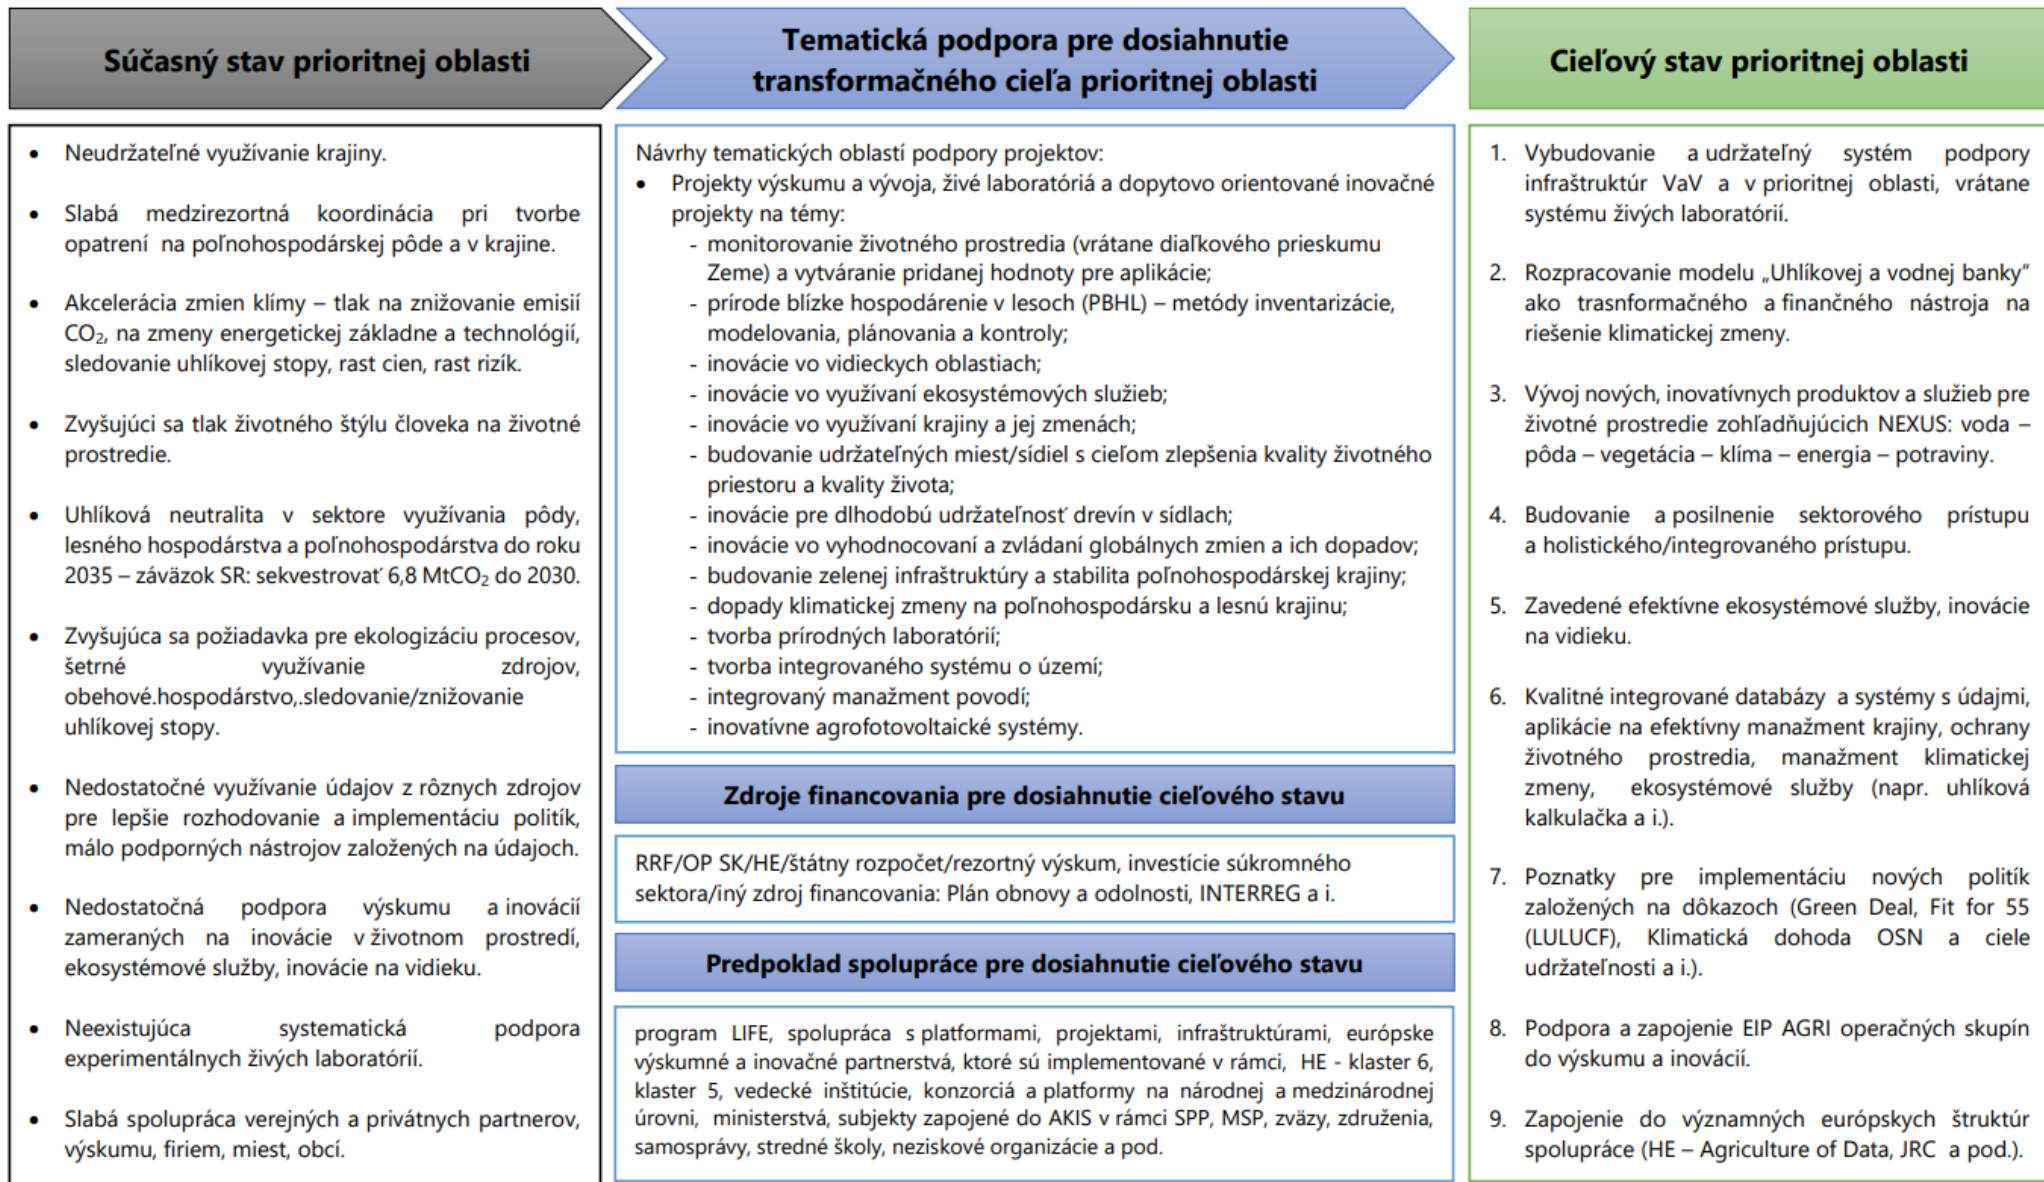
Súčasný stav prioritnej oblasti

- Neudržateľné využívanie krajiny.
- Slabá medzirezortná koordinácia pri tvorbe opatrení na poľnohospodárskej pôde a v krajine.
- Akcelerácia zmien klímy – tlak na znižovanie emisií $CO_2$, na zmeny energetickej základne a technológií, sledovanie uhlíkovej stopy, rast cien, rast rizík.
- Zvyšujúci sa tlak životného štýlu človeka na životné prostredie.
- Uhlíková neutralita v sektore využívania pôdy, lesného hospodárstva a poľnohospodárstva do roku 2035 – záväzok SR: sekvestrovať 6,8 $MtCO_2$ do 2030.
- Zvyšujúca sa požiadavka pre ekologizáciu procesov, šetrné využívanie zdrojov, obehové.hospodárstvo,.sledovanie/znižovanie uhlíkovej stopy.
- Nedostatočné využívanie údajov z rôznych zdrojov pre lepšie rozhodovanie a implementáciu politík, málo podporných nástrojov založených na údajoch.
- Nedostatočná podpora výskumu a inovácií zameraných na inovácie v životnom prostredí, ekosystémové služby, inovácie na vidieku.
- Neexistujúca systematická podpora experimentálnych živých laboratórií.
- Slabá spolupráca verejných a privátnych partnerov, výskumu, firiem, miest, obcí.

Tematická podpora pre dosiahnutie transformačného cieľa prioritnej oblasti

Návrhy tematických oblastí podpory projektov:
- Projekty výskumu a vývoja, živé laboratóriá a dopytovo orientované inovačné projekty na témy:
  - monitorovanie životného prostredia (vrátane diaľkového prieskumu Zeme) a vytváranie pridanej hodnoty pre aplikácie;
  - přírode blízke hospodárenie v lesoch (PBHL) – metódy inventarizácie, modelovania, plánovania a kontroly;
  - inovácie vo vidieckych oblastiach;
  - inovácie vo využívaní ekosystémových služieb;
  - inovácie vo využívaní krajiny a jej zmenách;
  - budovanie udržateľných miest/sídiel s cieľom zlepšenia kvality životného priestoru a kvality života;
  - inovácie pre dlhodobú udržateľnosť drevín v sídlach;
  - inovácie vo vyhodnocovaní a zvládaní globálnych zmien a ich dopadov;
  - budovanie zelenej infraštruktúry a stabilita poľnohospodárskej krajiny;
  - dopady klimatickej zmeny na poľnohospodársku a lesnú krajinu;
  - tvorba prírodných laboratórií;
  - tvorba integrovaného systému o území;
  - integrovaný manažment povodí;
  - inovatívne agrofotovoltaické systémy.

Zdroje financovania pre dosiahnutie cieľového stavu

RRF/OP SK/HE/štátny rozpočet/rezortný výskum, investície súkromného sektora/iný zdroj financovania: Plán obnovy a odolnosti, INTERREG a i.

Predpoklad spolupráce pre dosiahnutie cieľového stavu

program LIFE, spolupráca s platformami, projektami, infraštruktúrami, európske výskumné a inovačné partnerstvá, ktoré sú implementované v rámci, HE - klaster 6, klaster 5, vedecké inštitúcie, konzorciá a platformy na národnej a medzinárodnej úrovni, ministerstvá, subjekty zapojené do AKIS v rámci SPP, MSP, zväzy, združenia, samosprávy, stredné školy, neziskové organizácie a pod.

Cieľový stav prioritnej oblasti

1. Vybudovanie a udržateľný systém podpory infraštruktúr VaV a v prioritnej oblasti, vrátane systému živých laboratórií.
2. Rozpracovanie modelu „Uhlíkovej a vodnej banky" ako trasnformačného a finančného nástroja na riešenie klimatickej zmeny.
3. Vývoj nových, inovatívnych produktov a služieb pre životné prostredie zohľadňujúcich NEXUS: voda – pôda – vegetácia – klíma – energia – potraviny.
4. Budovanie a posilnenie sektorového prístupu a holistického/integrovaného prístupu.
5. Zavedené efektívne ekosystémové služby, inovácie na vidieku.
6. Kvalitné integrované databázy a systémy s údajmi, aplikácie na efektívny manažment krajiny, ochrany životného prostredia, manažment klimatickej zmeny, ekosystémové služby (napr. uhlíková kalkulačka a i.).
7. Poznatky pre implementáciu nových politík založených na dôkazoch (Green Deal, Fit for 55 (LULUCF), Klimatická dohoda OSN a ciele udržateľnosti a i.).
8. Podpora a zapojenie EIP AGRI operačných skupín do výskumu a inovácií.
9. Zapojenie do významných európskych štruktúr spolupráce (HE – Agriculture of Data, JRC a pod.).